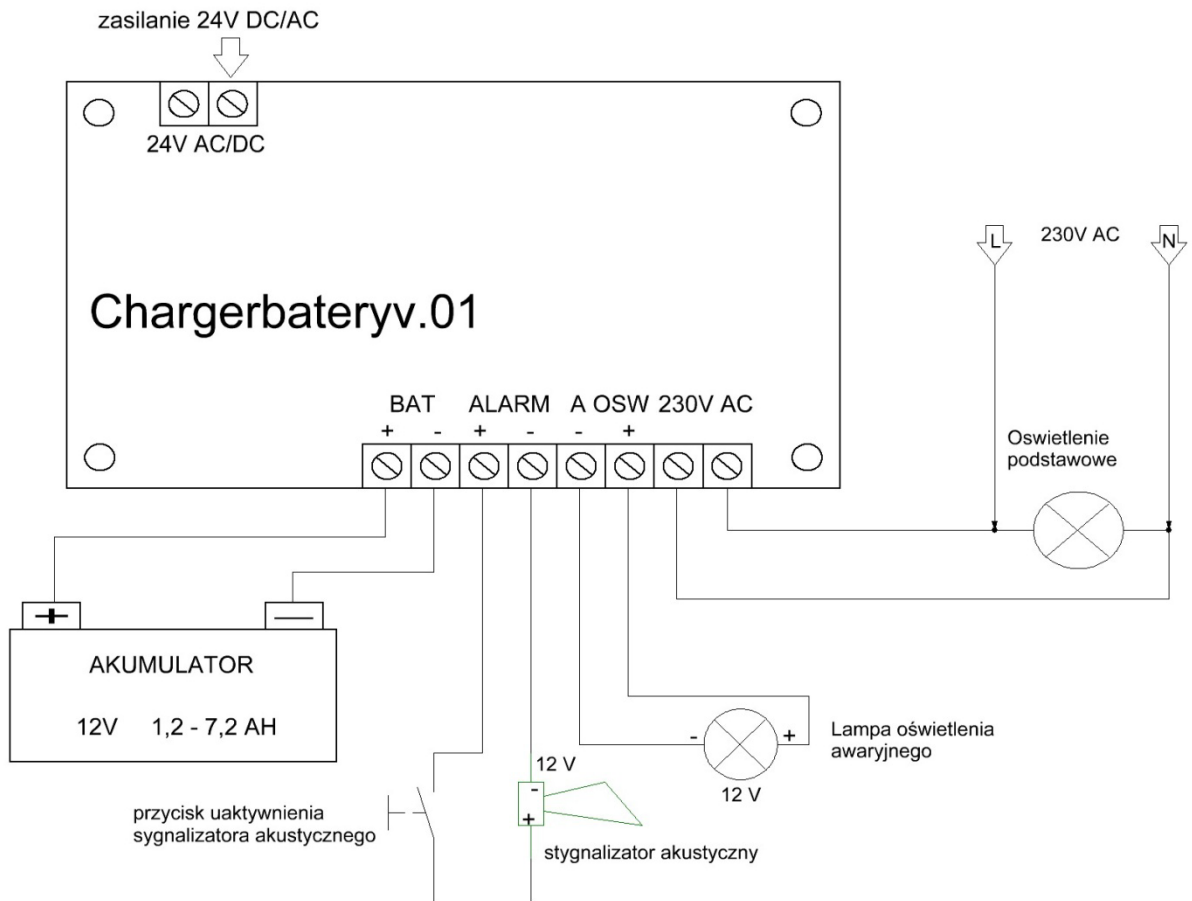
zasilanie 24V DC/AC

24V AC/DC

Chargerbateryv.01

BAT ALARM A OSW 230V AC

+ - + - - +

230V AC

L

N

Oswietlenie podstawowe

+

—

AKUMULATOR

12V 1,2 - 7,2 AH

12 V

-

+

-

+

Lampa oświetlenia awaryjnego

12 V

przycisk uaktywnienia sygnalizatora akustycznego

stygnalizator akustyczny